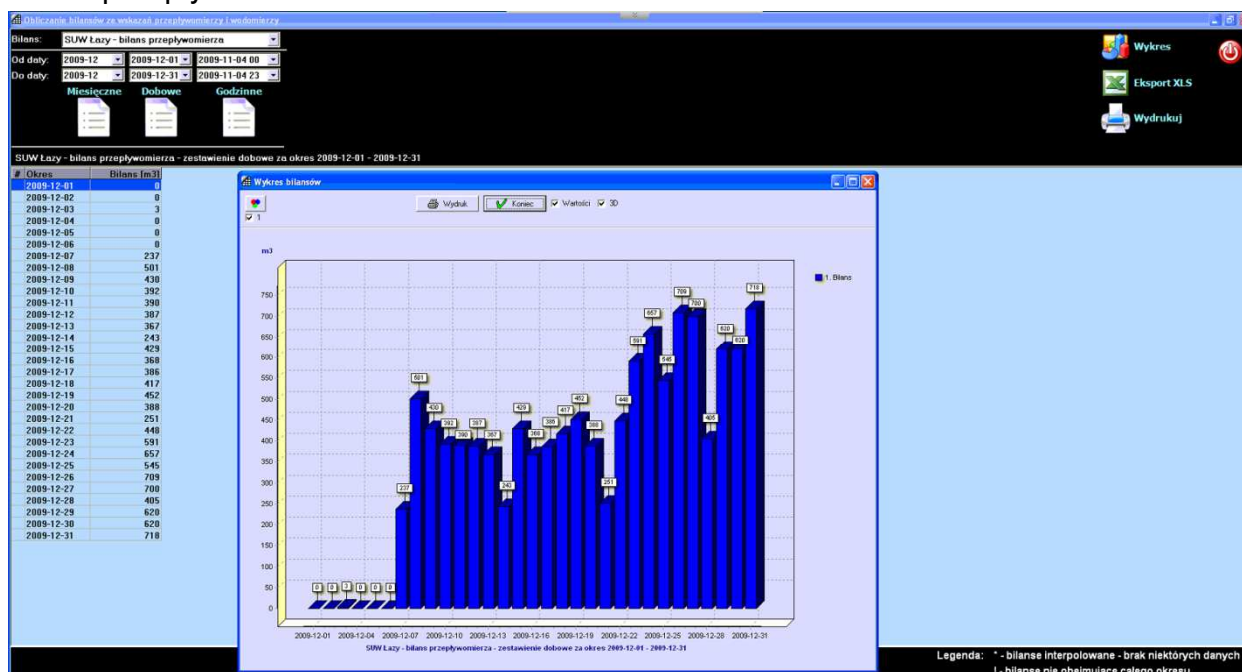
Obliczanie bilansów ze wskazań przepływomierzy i wodomierzy

Bilans: SUW Łazy - bilans przepływomierza

Od daty: 2009-12 2009-12-01 2009-11-04 00

Do daty: 2009-12 2009-12-31 2009-11-04 23

Miesięczne Dobowe Godzinne

Wykres

Eksport XLS

Wydrukuj

SUW Łazy - bilans przepływomierza - zestawienie dobowe za okres 2009-12-01 - 2009-12-31

| # Okres | Bilans [m3] |
|---|---|
| 2009-12-01 | 0 |
| 2009-12-02 | 0 |
| 2009-12-03 | 3 |
| 2009-12-04 | 0 |
| 2009-12-05 | 0 |
| 2009-12-06 | 0 |
| 2009-12-07 | 237 |
| 2009-12-08 | 501 |
| 2009-12-09 | 430 |
| 2009-12-10 | 392 |
| 2009-12-11 | 390 |
| 2009-12-12 | 387 |
| 2009-12-13 | 367 |
| 2009-12-14 | 243 |
| 2009-12-15 | 429 |
| 2009-12-16 | 368 |
| 2009-12-17 | 386 |
| 2009-12-18 | 417 |
| 2009-12-19 | 452 |
| 2009-12-20 | 388 |
| 2009-12-21 | 251 |
| 2009-12-22 | 448 |
| 2009-12-23 | 591 |
| 2009-12-24 | 657 |
| 2009-12-25 | 545 |
| 2009-12-26 | 709 |
| 2009-12-27 | 700 |
| 2009-12-28 | 405 |
| 2009-12-29 | 620 |
| 2009-12-30 | 620 |
| 2009-12-31 | 718 |

Wykres bilansów

Wydruk Koniec Wartości 3D

1

m3

1. Bilans

750 700 650 600 550 500 450 400 350 300 250 200 150 100 50 0

0 0 3 0 0 0 237 501 430 392 390 387 367 243 429 368 386 417 452 388 251 448 591 657 545 709 700 405 620 620 718

2009-12-01 2009-12-04 2009-12-07 2009-12-10 2009-12-13 2009-12-16 2009-12-19 2009-12-22 2009-12-25 2009-12-28 2009-12-31

SUW Łazy - bilans przepływomierza - zestawienie dobowe za okres 2009-12-01 - 2009-12-31

Legenda: * - bilanse interpolowane - brak niektórych danych
! - bilanse nie obejmujące całego okresu